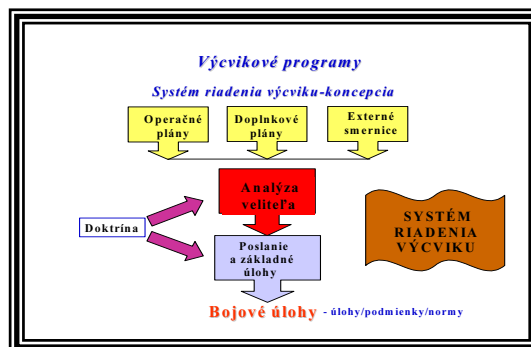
Výcvikové programy

Systém riadenia výcviku-koncepcia

Operačné plány

Doplnkové plány

Externé smernice

Analýza veliteľa

Doktrína

Poslanie a základné úlohy

SYSTÉM RIADENIA VÝCVIKU

Bojové úlohy - úlohy/podmienky/normy